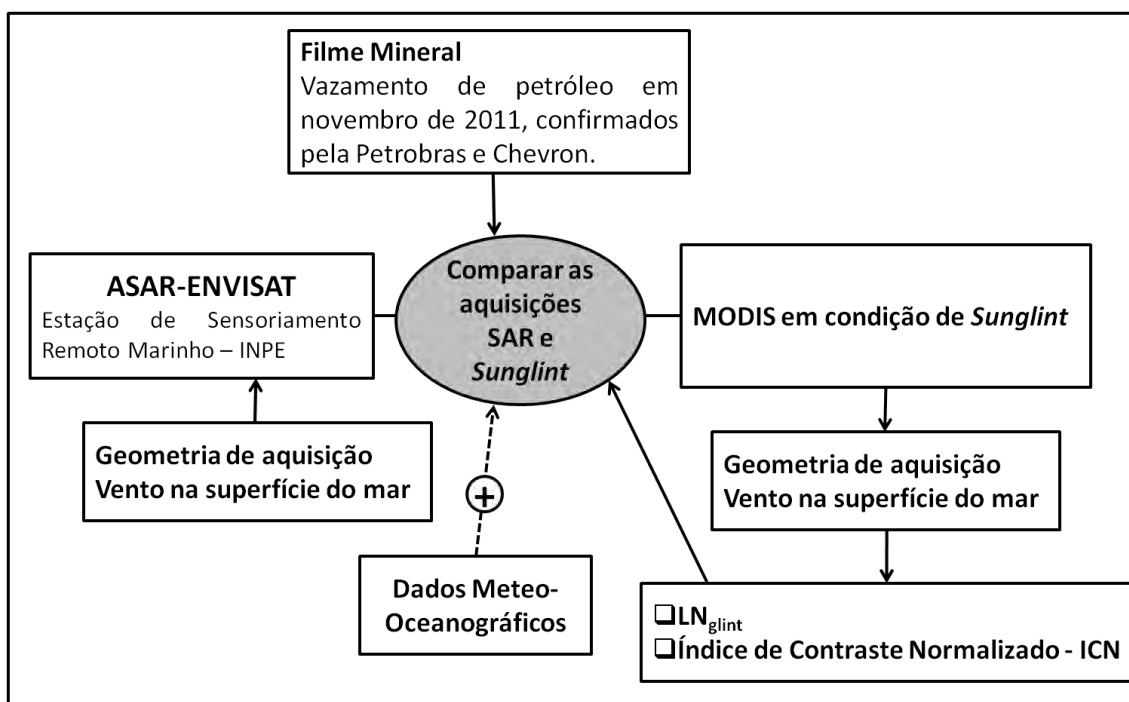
**Filme Mineral**
Vazamento de petróleo em novembro de 2011, confirmados pela Petrobras e Chevron.

**ASAR-ENVISAT**
Estação de Sensoriamento Remoto Marinho – INPE

**Comparar as aquisições SAR e *Sunglint***

**MODIS em condição de *Sunglint***

**Geometria de aquisição**
**Vento na superfície do mar**

+

**Geometria de aquisição**
**Vento na superfície do mar**

**Dados Meteo-Oceanográficos**

❑$LN_{glint}$
❑Índice de Contraste Normalizado - ICN